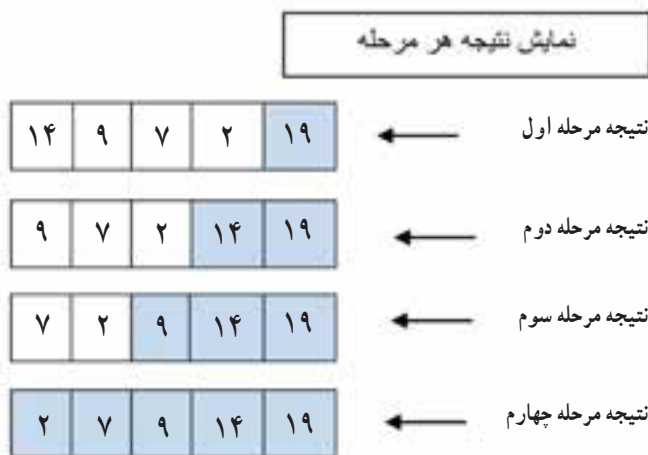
نمایش نتیجه هر مرحله

نتیجه مرحله اول

| ۱۴ | ۹ | ۷ | ۲ | ۱۹ |
|---|---|---|---|---|

نتیجه مرحله دوم

| ۹ | ۷ | ۲ | ۱۴ | ۱۹ |
|---|---|---|---|---|

نتیجه مرحله سوم

| ۷ | ۲ | ۹ | ۱۴ | ۱۹ |
|---|---|---|---|---|

نتیجه مرحله چهارم

| ۲ | ۷ | ۹ | ۱۴ | ۱۹ |
|---|---|---|---|---|